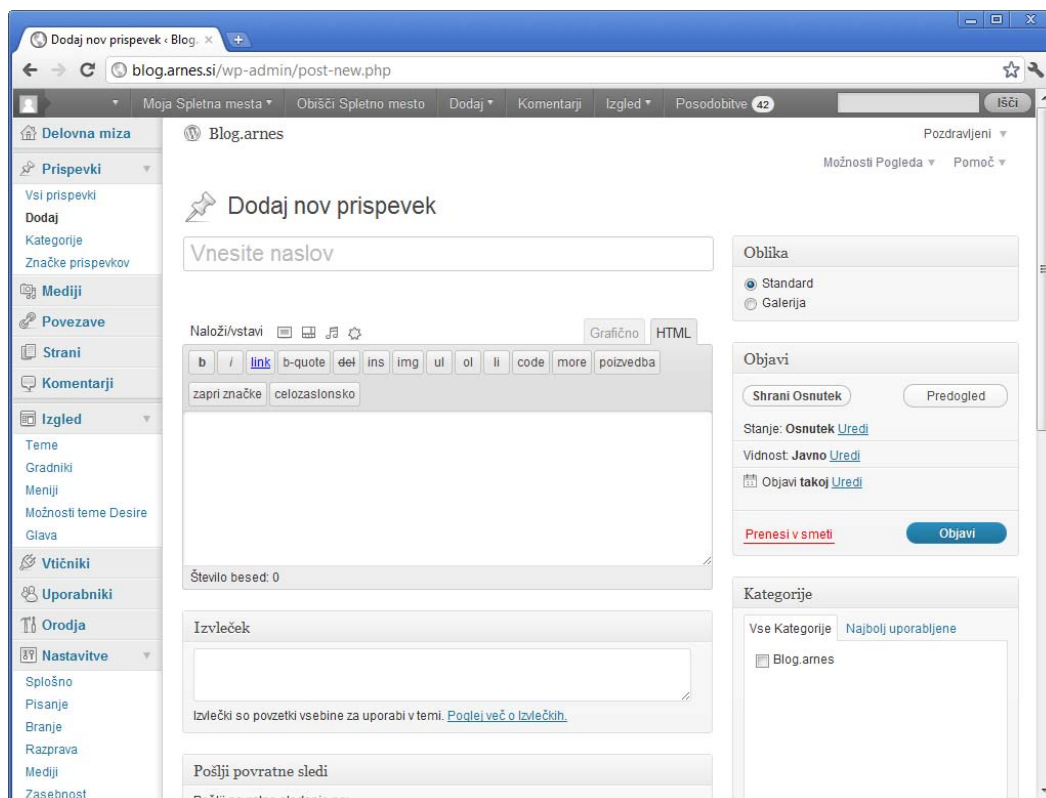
Dodaj nov prispevek ‹ Blog. ×

blog.arnes.si/wp-admin/post-new.php

Moja Spletna mesta ▾ Obišči Spletno mesto Dodaj ▾ Komentarji Izgled ▾ Posodobitve 42 Išči

Delovna miza

Prispevki

Vsi prispevki
Dodaj
Kategorije
Značke prispevkov

Mediji

Povezave

Strani

Komentarji

Izgled

Teme
Gradniki
Meniji
Možnosti teme Desire
Glava

Vtičniki

Uporabniki

Orodja

Nastavitve

Splošno
Pisanje
Branje
Razprava
Mediji
Zasebnost

Blog.arnes

Pozdravljeni ▾

Možnosti Pogleda ▾ Pomoč ▾

Dodaj nov prispevek

Vnesite naslov

Naloži/vstavi

Grafično HTML

b i link b-quote del ins img ul ol li code more poizvedba

zapri značke celozaslonsko

Število besed: 0

Izvleček

Izvlečki so povzetki vsebine za uporabi v temi. Poglej več o Izvlečkih.

Pošlji povratne sledi

Oblika

Standard
Galerija

Objavi

Shrani Osnutek

Predogled

Stanje: Osnutek Uredi

Vidnost: Javno Uredi

Objavi takoj Uredi

Prenesi v smeti

Objavi

Kategorije

Vse Kategorije Najbolj uporabljene

Blog.arnes